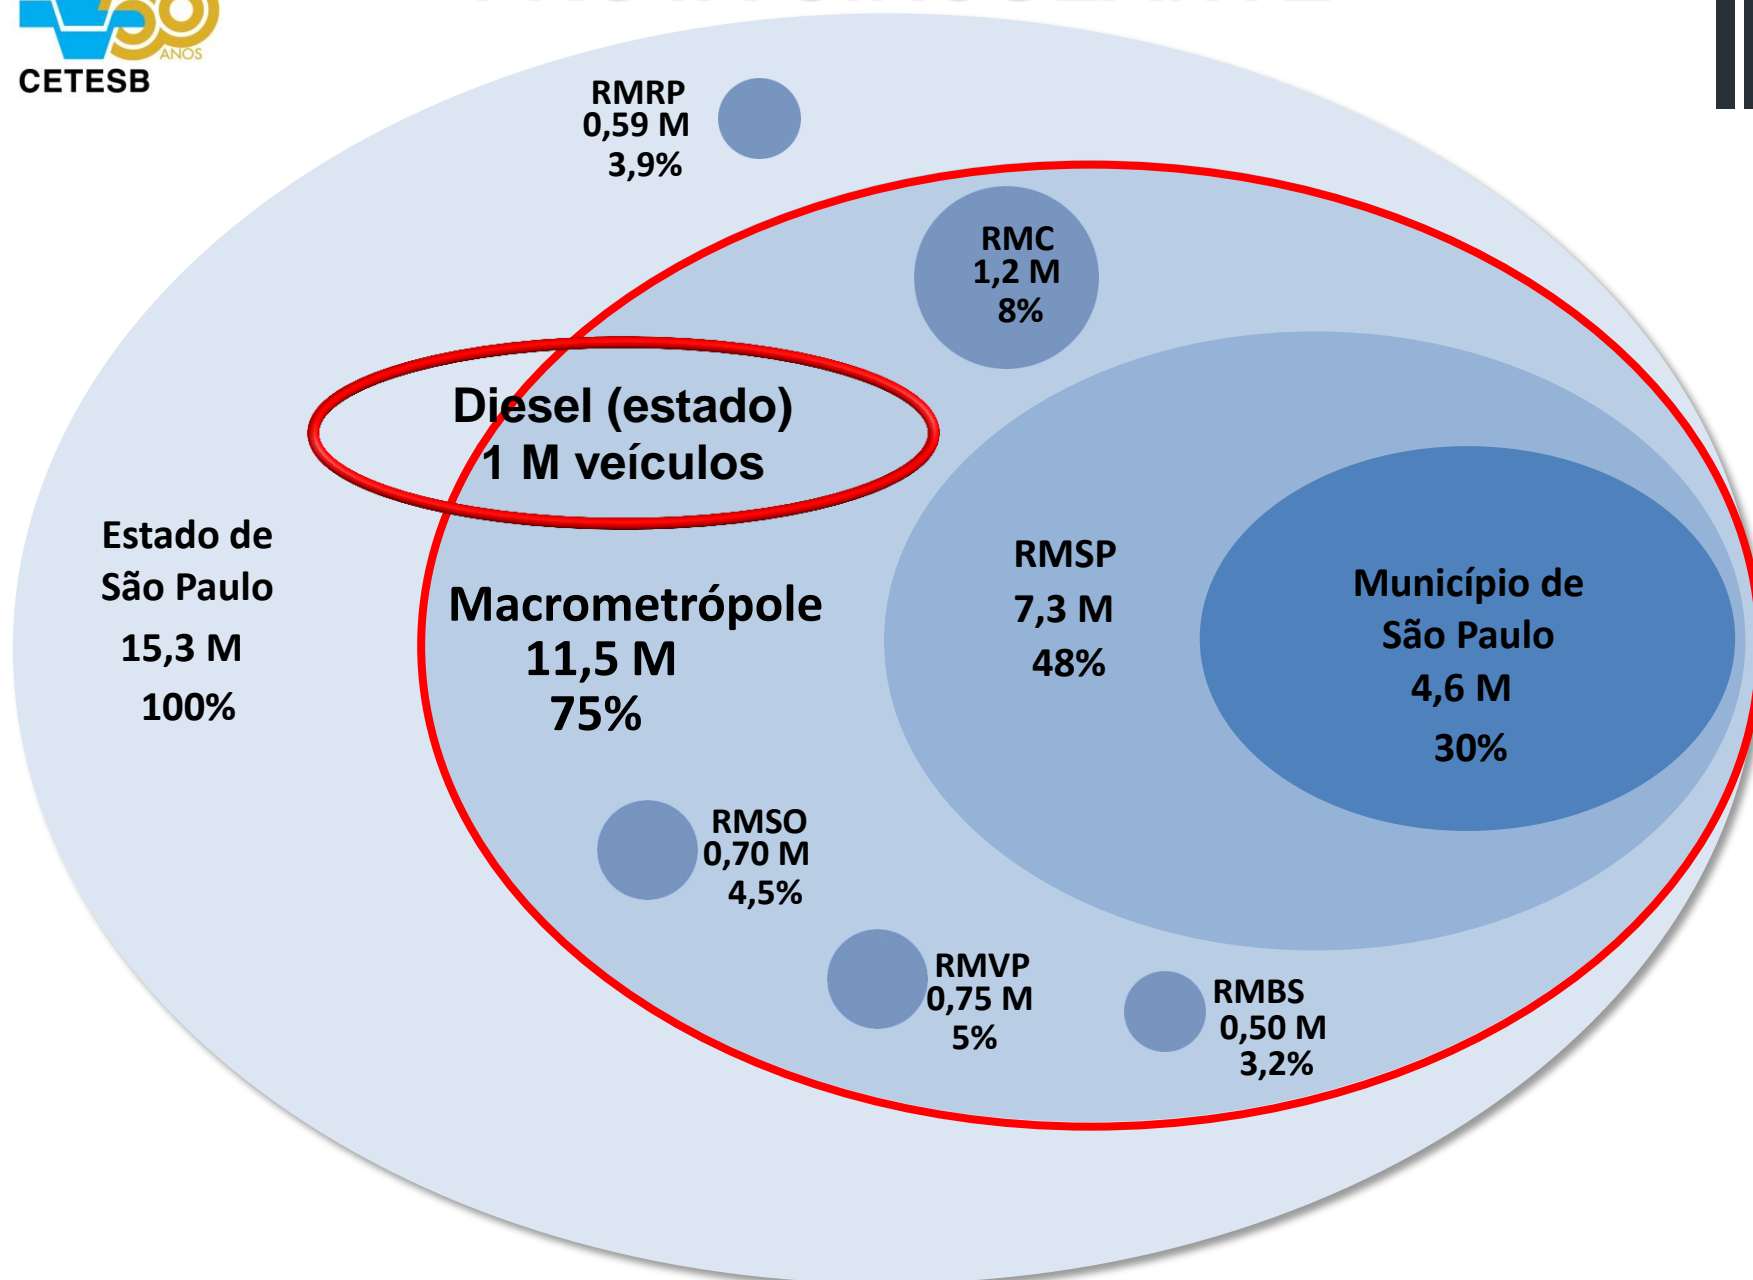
ANOS
CETESB

RMRP
0,59 M
3,9%

RMC
1,2 M
8%

Diesel (estado)
1 M veículos

Estado de São Paulo
15,3 M
100%

Macrometrópole
11,5 M
75%

RMSP
7,3 M
48%

Município de São Paulo
4,6 M
30%

RMSO
0,70 M
4,5%

RMVP
0,75 M
5%

RMBS
0,50 M
3,2%